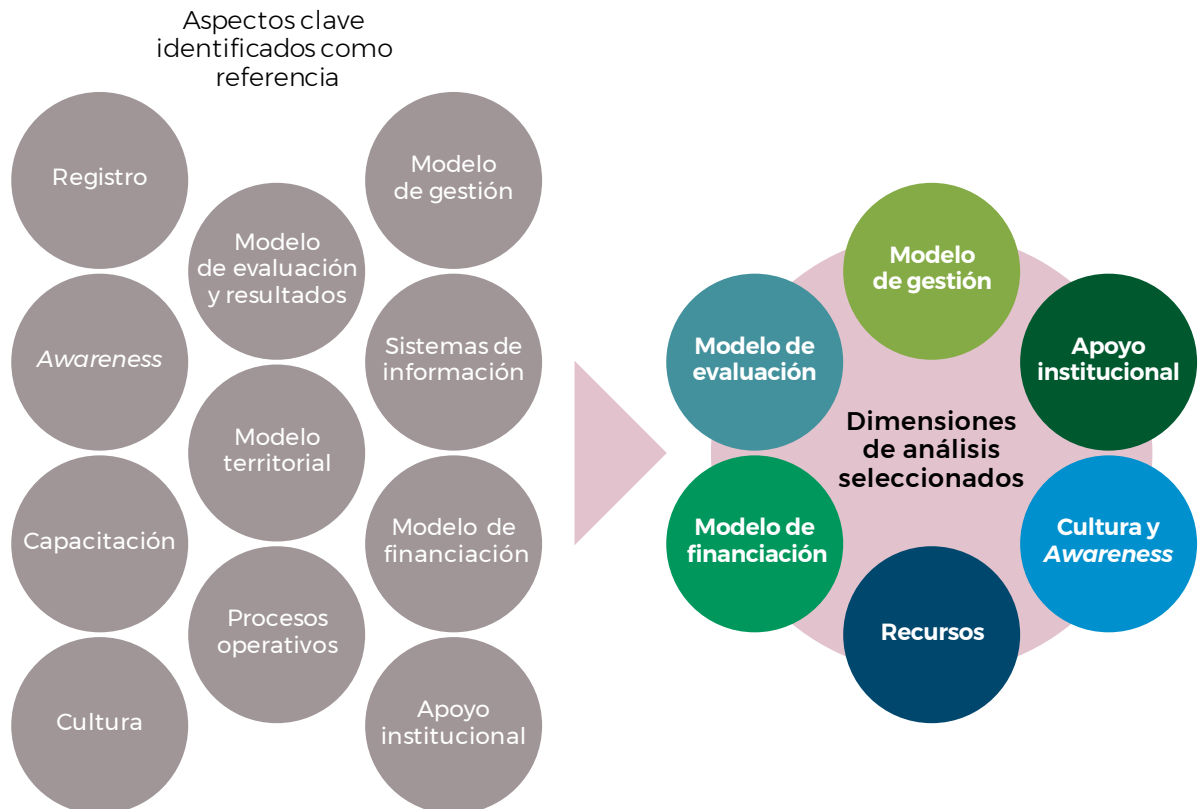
Aspectos clave identificados como referencia

Registro

Modelo de gestión

Modelo de evaluación y resultados

*Awareness*

Sistemas de información

Modelo territorial

Capacitación

Modelo de financiación

Procesos operativos

Cultura

Apoyo institucional

Modelo de gestión

Modelo de evaluación

Apoyo institucional

Dimensiones de análisis seleccionados

Modelo de financiación

Cultura y *Awareness*

Recursos